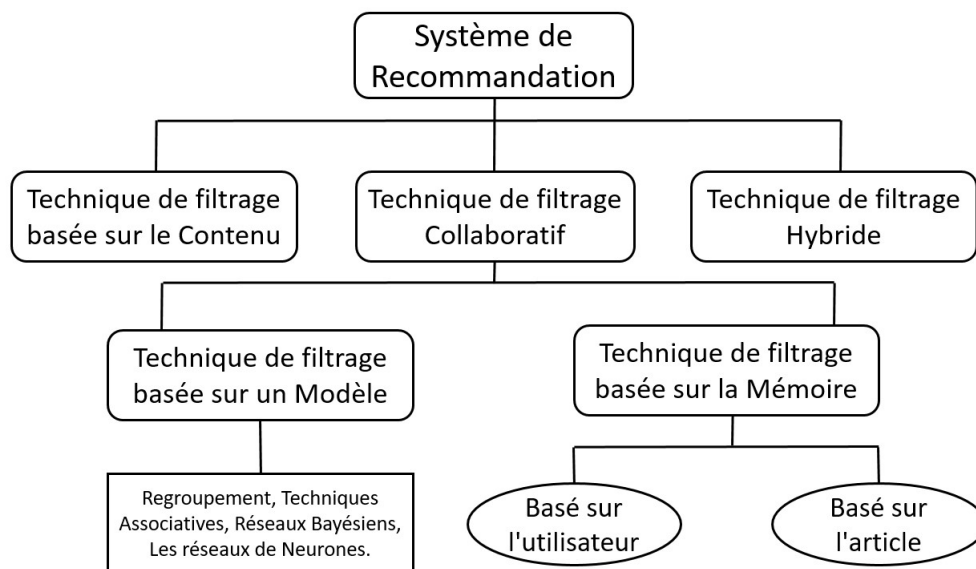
Système de Recommandation

Technique de filtrage basée sur le Contenu

Technique de filtrage Collaboratif

Technique de filtrage Hybride

Technique de filtrage basée sur un Modèle

Technique de filtrage basée sur la Mémoire

Regroupement, Techniques Associatives, Réseaux Bayésiens, Les réseaux de Neurones.

Basé sur l'utilisateur

Basé sur l'article